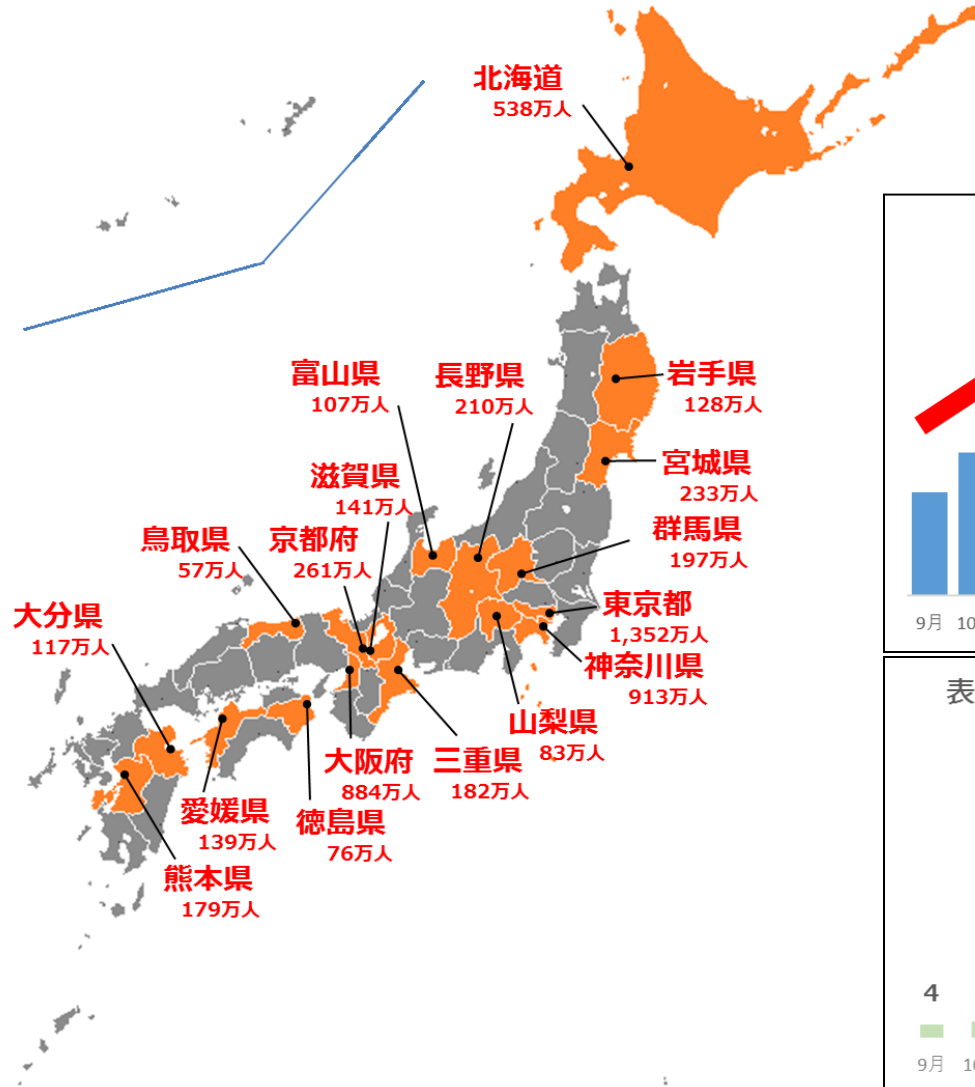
北海道
538万人

富山県
107万人

長野県
210万人

岩手県
128万人

宮城県
233万人

滋賀県
141万人

鳥取県
57万人

京都府
261万人

群馬県
197万人

大分県
117万人

東京都
1,352万人

神奈川県
913万人

山梨県
83万人

大阪府
884万人

三重県
182万人

愛媛県
139万人

徳島県
76万人

熊本県
179万人

9月 10

表

4

9月 10